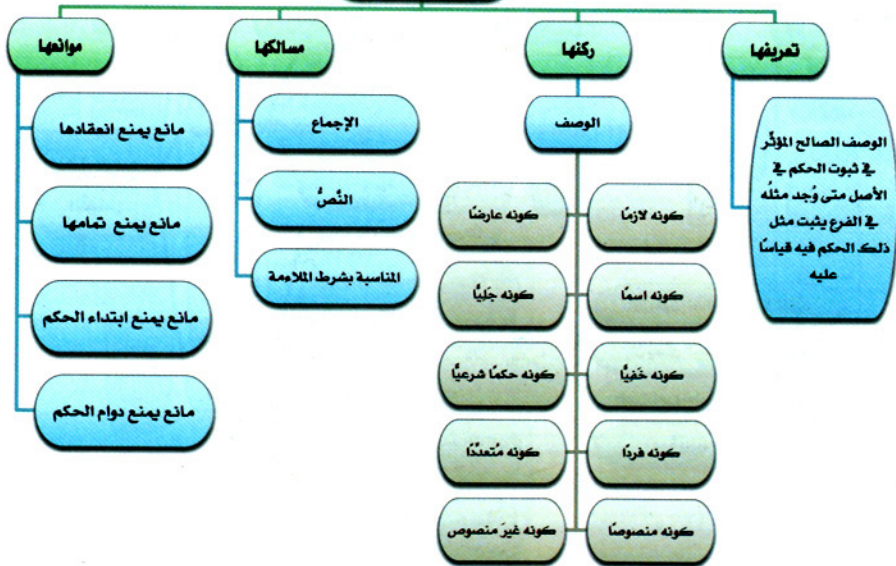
تعريفها

ركنها

مسالكها

موانعها

الوصف الصالح المؤثّر في ثبوت الحكم في الأصل متى وُجد مثله في الفرع يثبت مثل ذلك الحكم فيه قياساً عليه

الوصف

كونه لازمًا

كونه عارضًا

كونه اسمًا

كونه جَليًا

كونه خَفيًا

كونه حكمًا شرعيًا

كونه فردًا

كونه مُتعددًا

كونه منصوصًا

كونه غيرَ منصوص

الإجماع

النَّصُّ

المناسبة بشرط الملاءمة

مانع يمنع انعقادها

مانع يمنع تمامها

مانع يمنع ابتداء الحكم

مانع يمنع دوام الحكم